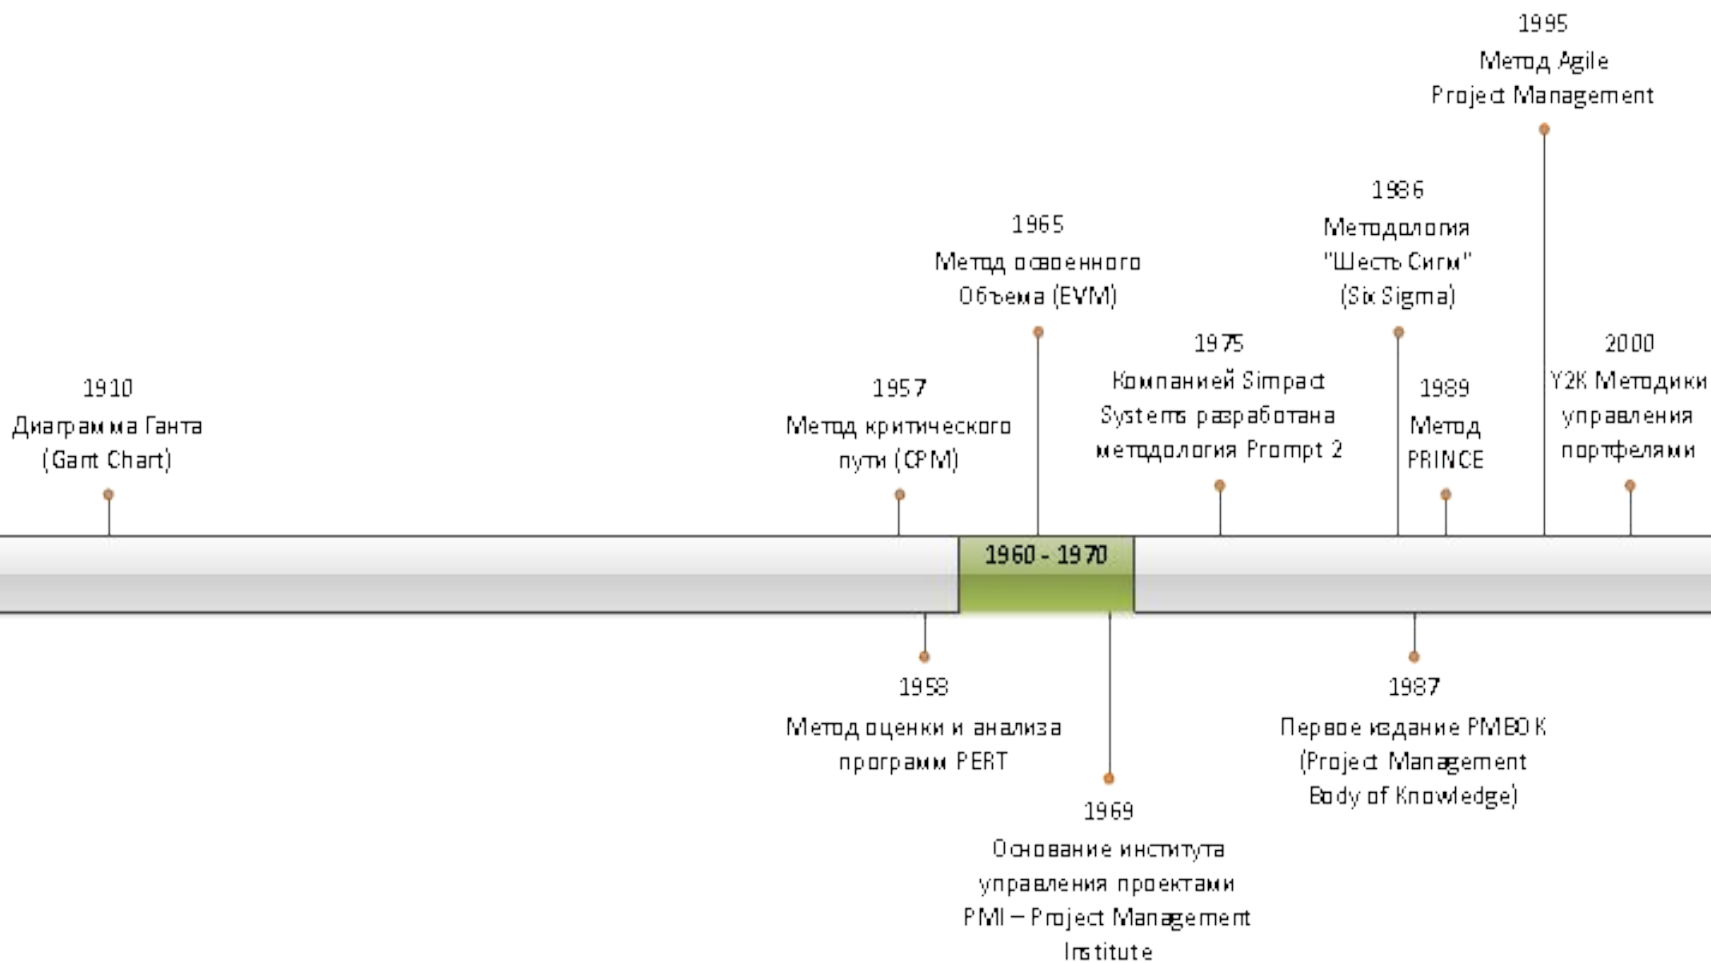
1995
Метод Agile Project Management

1986
Методология "Шесть Сигм" (Six Sigma)

1965
Метод освоенного Объема (EVM)

1975
Компанией Simpact Systems разработана методология Prompt 2

2000
Y2K Методики управления портфелями

1910
Диаграмма Ганта (Gant Chart)

1957
Метод критического пути (CPM)

1989
Метод PRINCE

1960 - 1970

1958
Метод оценки и анализа программ PERT

1987
Первое издание PMBOK (Project Management Body of Knowledge)

1969
Основание института управления проектами PMI – Project Management Institute